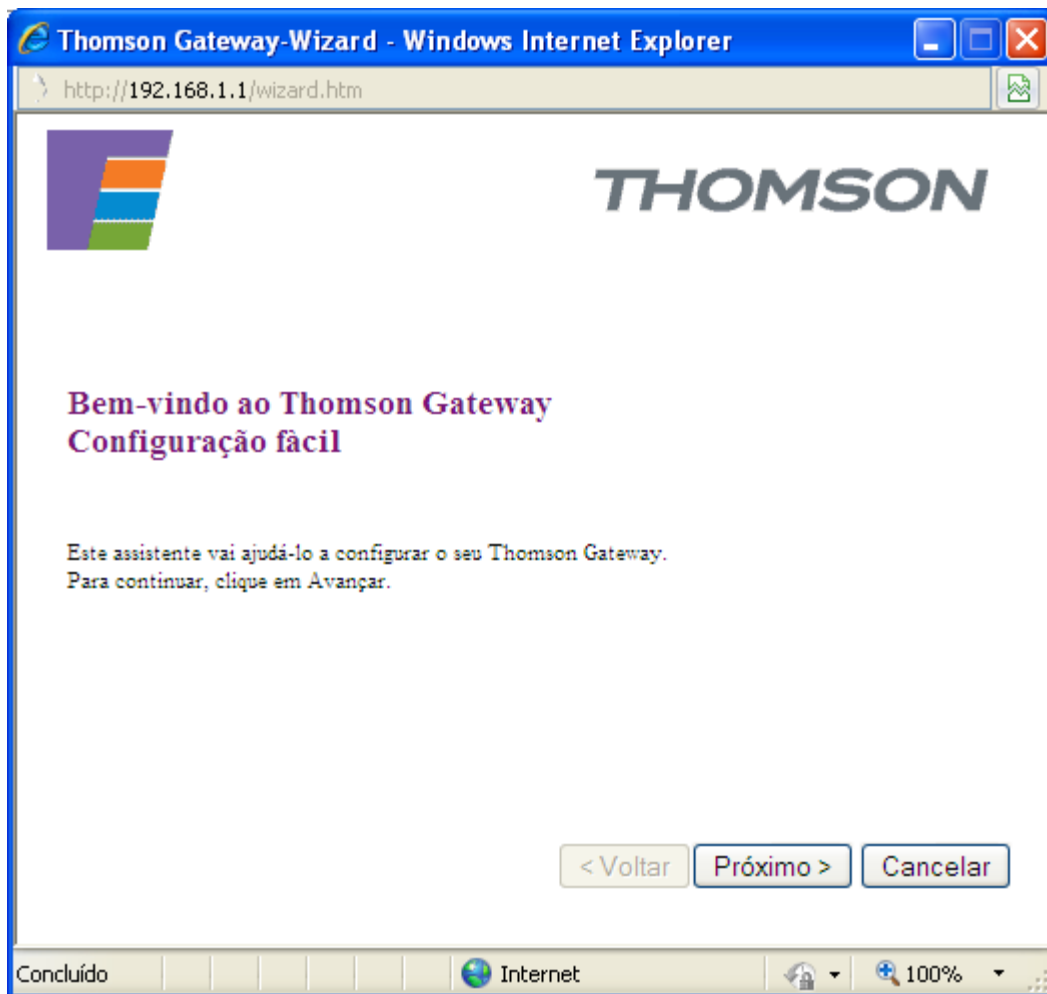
Thomson Gateway-Wizard - Windows Internet Explorer

http://192.168.1.1/wizard.htm

THOMSON

Bem-vindo ao Thomson Gateway
Configuração fàcil

Este assistente vai ajudá-lo a configurar o seu Thomson Gateway.
Para continuar, clique em Avançar.

< Voltar Próximo > Cancelar

Concluído Internet 100%